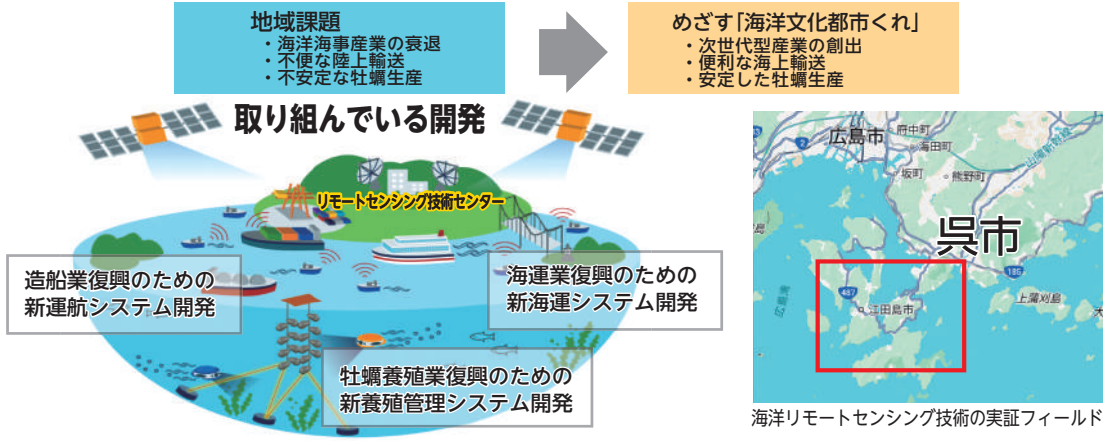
地域課題
・海洋海事産業の衰退
・不便な陸上輸送
・不安定な牡蠣生産

めざす「海洋文化都市くれ」
・次世代型産業の創出
・便利な海上輸送
・安定した牡蠣生産

取り組んでいる開発

リモートセンシング技術センター

造船業復興のための
新運航システム開発

海運業復興のための
新海運システム開発

牡蠣養殖業復興のための
新養殖管理システム開発

広島市
府中町
海田町
坂町
熊野町
呉市
江田島市
上蒲刈島
185
487

海洋リモートセンシング技術の実証フィールド